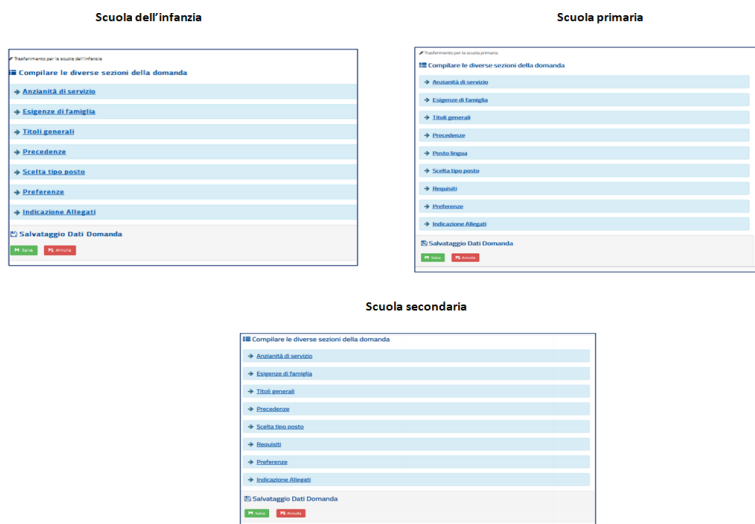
Scuola dell'infanzia

Trasferimento per la scuola dell'infanzia

Compilare le diverse sezioni della domanda

Anzianità di servizio

Esigenze di famiglia

Titoli generali

Precedenze

Scelta tipo posto

Preferenze

Indicazione Allegati

Salvataggio Dati Domanda

Salva Annulla

Scuola primaria

Trasferimento per la scuola primaria

Compilare le diverse sezioni della domanda

Anzianità di servizio

Esigenze di famiglia

Titoli generali

Precedenze

Posto lingua

Scelta tipo posto

Requisiti

Preferenze

Indicazione Allegati

Salvataggio Dati Domanda

Salva Annulla

Scuola secondaria

Compilare le diverse sezioni della domanda

Anzianità di servizio

Esigenze di famiglia

Titoli generali

Precedenze

Scelta tipo posto

Requisiti

Preferenze

Indicazione Allegati

Salvataggio Dati Domanda

Salva Annulla